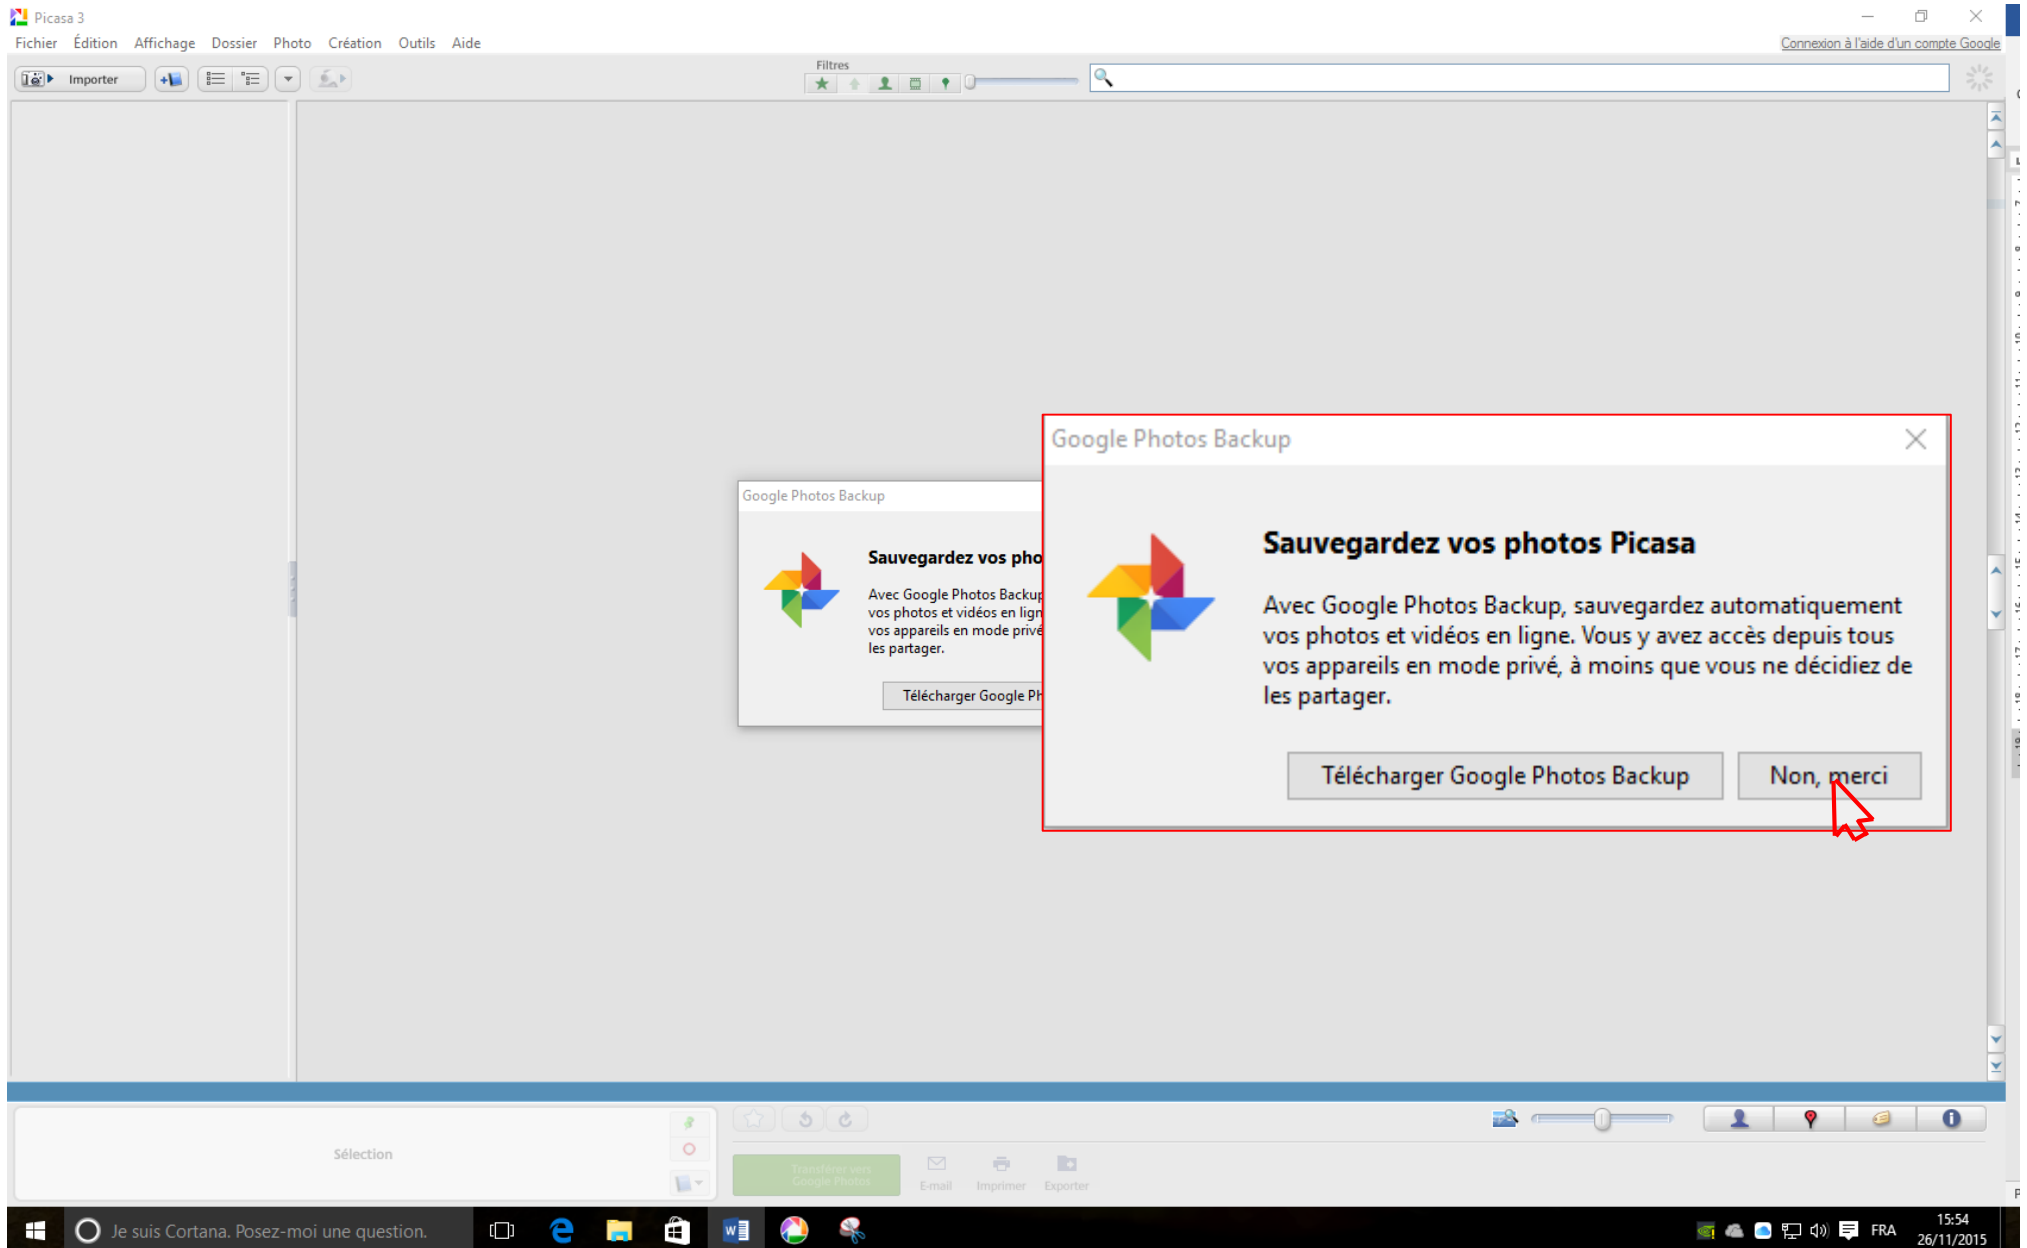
Picasa 3

Fichier Édition Affichage Dossier Photo Création Outils Aide

Connexion à l'aide d'un compte Google

Importer

Filtres

Google Photos Backup

Sauvegardez vos pho

Avec Google Photos Backup vos photos et vidéos en lign vos appareils en mode privé les partager.

Télécharger Google Ph

Google Photos Backup

Sauvegardez vos photos Picasa

Avec Google Photos Backup, sauvegardez automatiquement vos photos et vidéos en ligne. Vous y avez accès depuis tous vos appareils en mode privé, à moins que vous ne décidiez de les partager.

Télécharger Google Photos Backup

Non, merci

Sélection

Transférer vers Google Photos

E-mail

Imprimer

Exporter

Je suis Cortana. Posez-moi une question.

FRA

15:54
26/11/2015